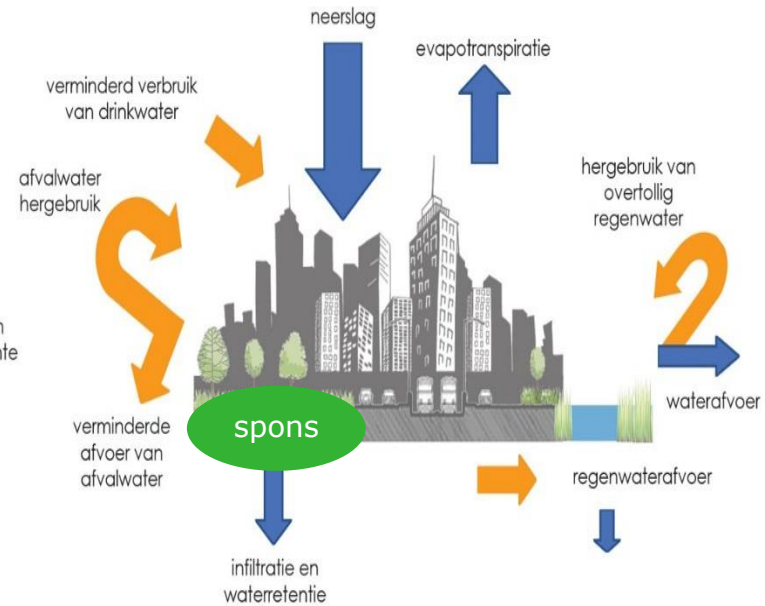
neerslag

evapotranspiratie

verminderd verbruik van drinkwater

afvalwater hergebruik

hergebruik van overtollig regenwater

n
ate

waterafvoer

spons

verminderde afvoer van afvalwater

regenwaterafvoer

infiltratie en waterretentie